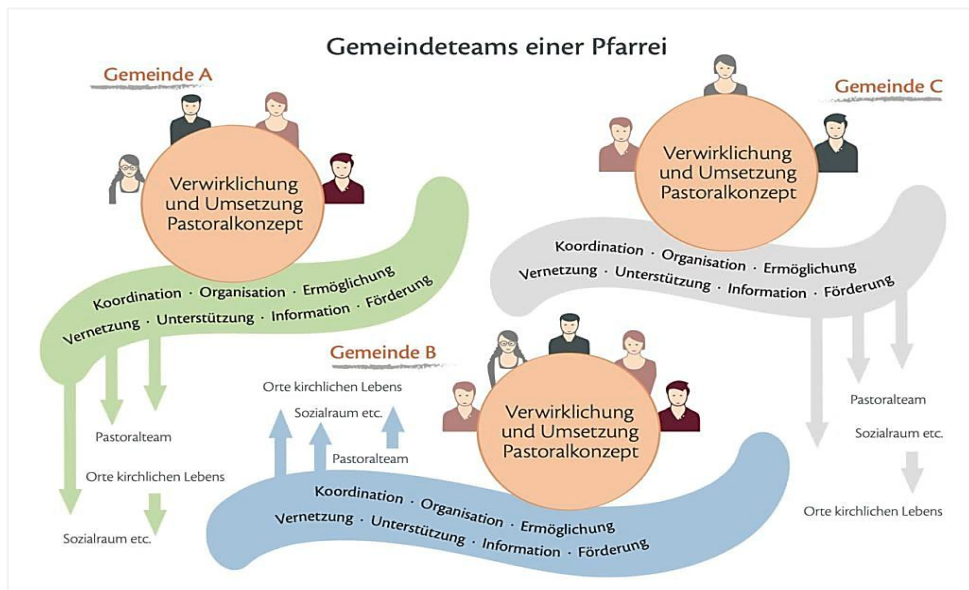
Gemeindeteams einer Pfarrei

Gemeinde A

Verwirklichung und Umsetzung Pastoralkonzept

Koordination · Organisation · Ermöglichung
Vernetzung · Unterstützung · Information · Förderung

Pastoralteam

Orte kirchlichen Lebens

Sozialraum etc.

Gemeinde C

Verwirklichung und Umsetzung Pastoralkonzept

Koordination · Organisation · Ermöglichung
Vernetzung · Unterstützung · Information · Förderung

Pastoralteam

Sozialraum etc.

Orte kirchlichen Lebens

Gemeinde B

Orte kirchlichen Lebens

Sozialraum etc.

Pastoralteam

Verwirklichung und Umsetzung Pastoralkonzept

Koordination · Organisation · Ermöglichung
Vernetzung · Unterstützung · Information · Förderung